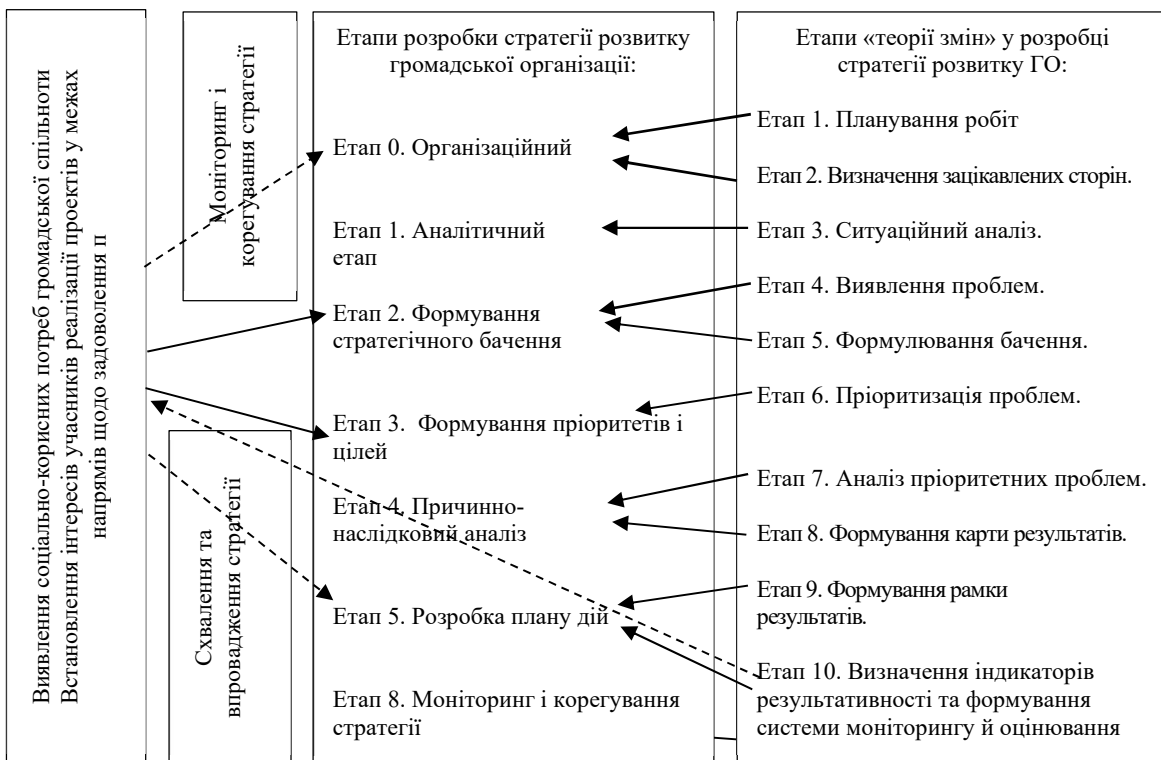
Виявлення соціально-корисних потреб громадської спільноти
Встановлення інтересів учасників реалізації проектів у межах напрямів щодо задоволення п

Моніторинг і корегування стратегії

Схвалення та впровадження стратегії

Етапи розробки стратегії розвитку громадської організації:

Етап 0. Організаційний

Етап 1. Аналітичний етап

Етап 2. Формування стратегічного бачення

Етап 3. Формування пріоритетів і цілей

Етап 4. Причинно-наслідковий аналіз

Етап 5. Розробка плану дій

Етап 8. Моніторинг і корегування стратегії

Етапи «теорії змін» у розробці стратегії розвитку ГО:

Етап 1. Планування робіт

Етап 2. Визначення зацікавлених сторін.

Етап 3. Ситуаційний аналіз.

Етап 4. Виявлення проблем.

Етап 5. Формулювання бачення.

Етап 6. Пріоритизація проблем.

Етап 7. Аналіз пріоритетних проблем.

Етап 8. Формування карти результатів.

Етап 9. Формування рамки результатів.

Етап 10. Визначення індикаторів результативності та формування системи моніторингу й оцінювання